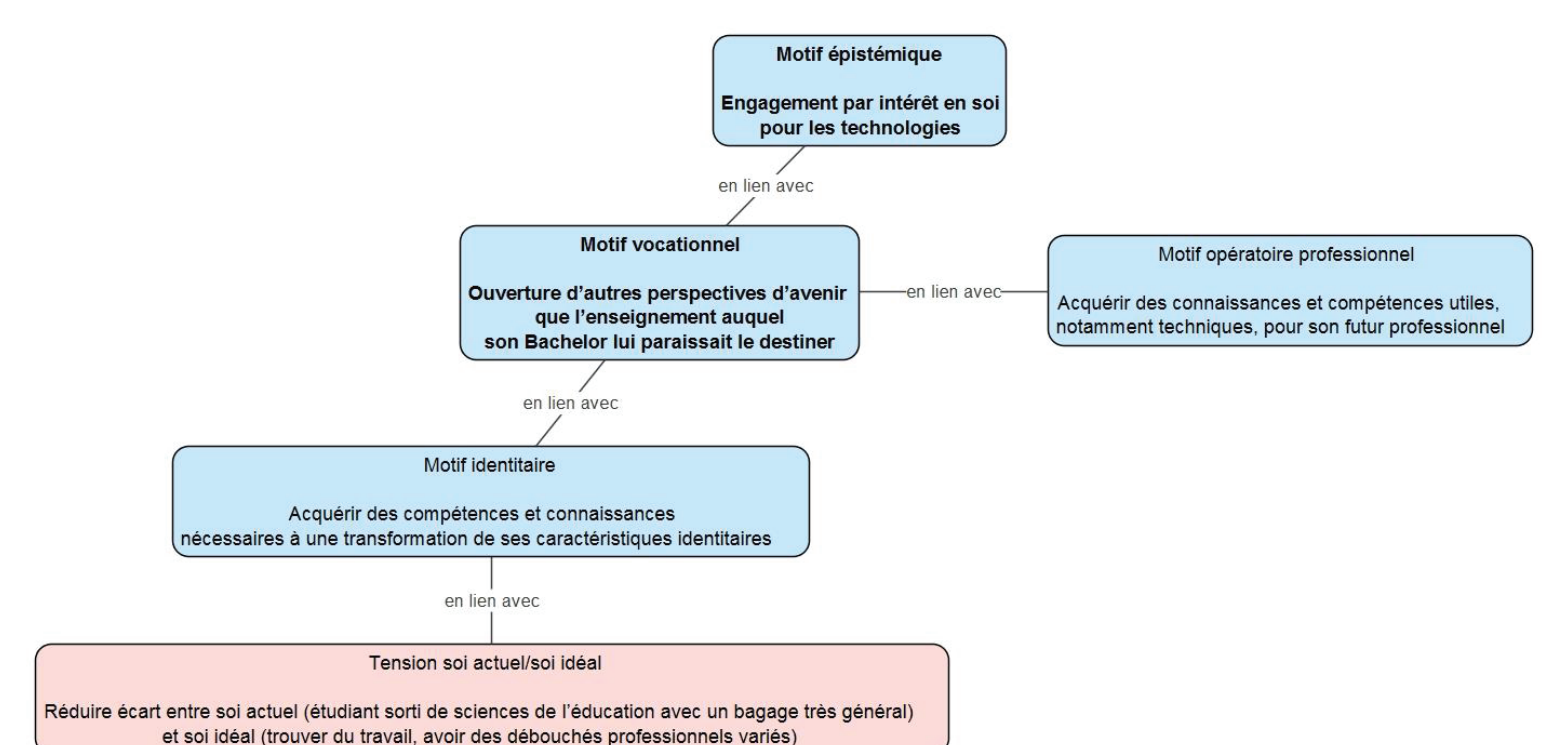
Motif épistémique

Engagement par intérêt en soi pour les technologies

en lien avec

Motif vocationnel

Ouverture d'autres perspectives d'avenir que l'enseignement auquel son Bachelor lui paraissait le destiner

en lien avec

Motif opératoire professionnel

Acquérir des connaissances et compétences utiles, notamment techniques, pour son futur professionnel

en lien avec

Motif identitaire

Acquérir des compétences et connaissances nécessaires à une transformation de ses caractéristiques identitaires

en lien avec

Tension soi actuel/soi idéal

Réduire écart entre soi actuel (étudiant sorti de sciences de l'éducation avec un bagage très général) et soi idéal (trouver du travail, avoir des débouchés professionnels variés)